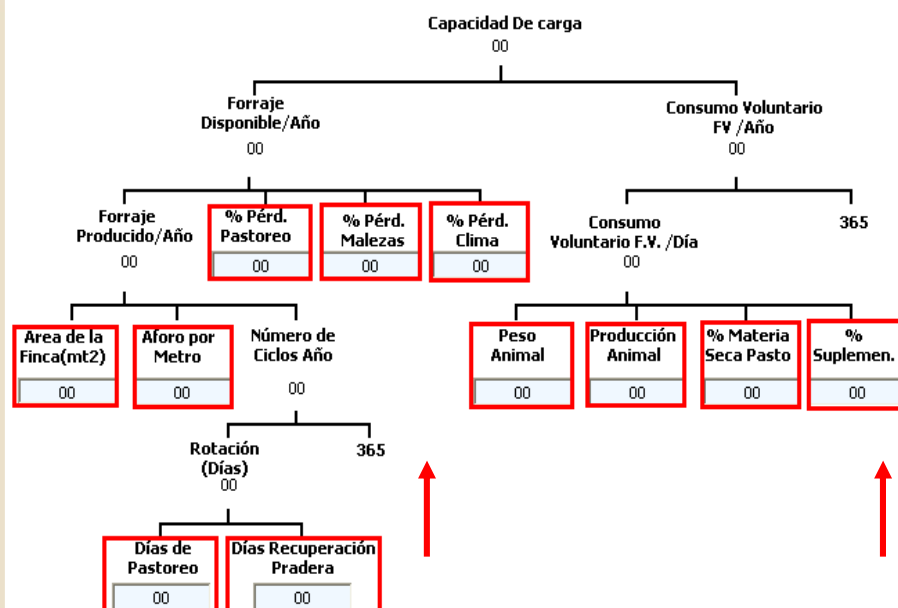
Capacidad De carga
00

Forraje Disponible/Año
00

Consumo Voluntario FV /Año
00

Forraje Producido/Año
00

% Pérd. Pastoreo
00

% Pérd. Malezas
00

% Pérd. Clima
00

Consumo Voluntario F.V. /Día
00

365

Area de la Finca(mt2)
00

Aforo por Metro
00

Número de Ciclos Año
00

Peso Animal
00

Producción Animal
00

% Materia Seca Pasto
00

% Suplemen.
00

Rotación (Días)
00

365

Días de Pastoreo
00

Días Recuperación Pradera
00